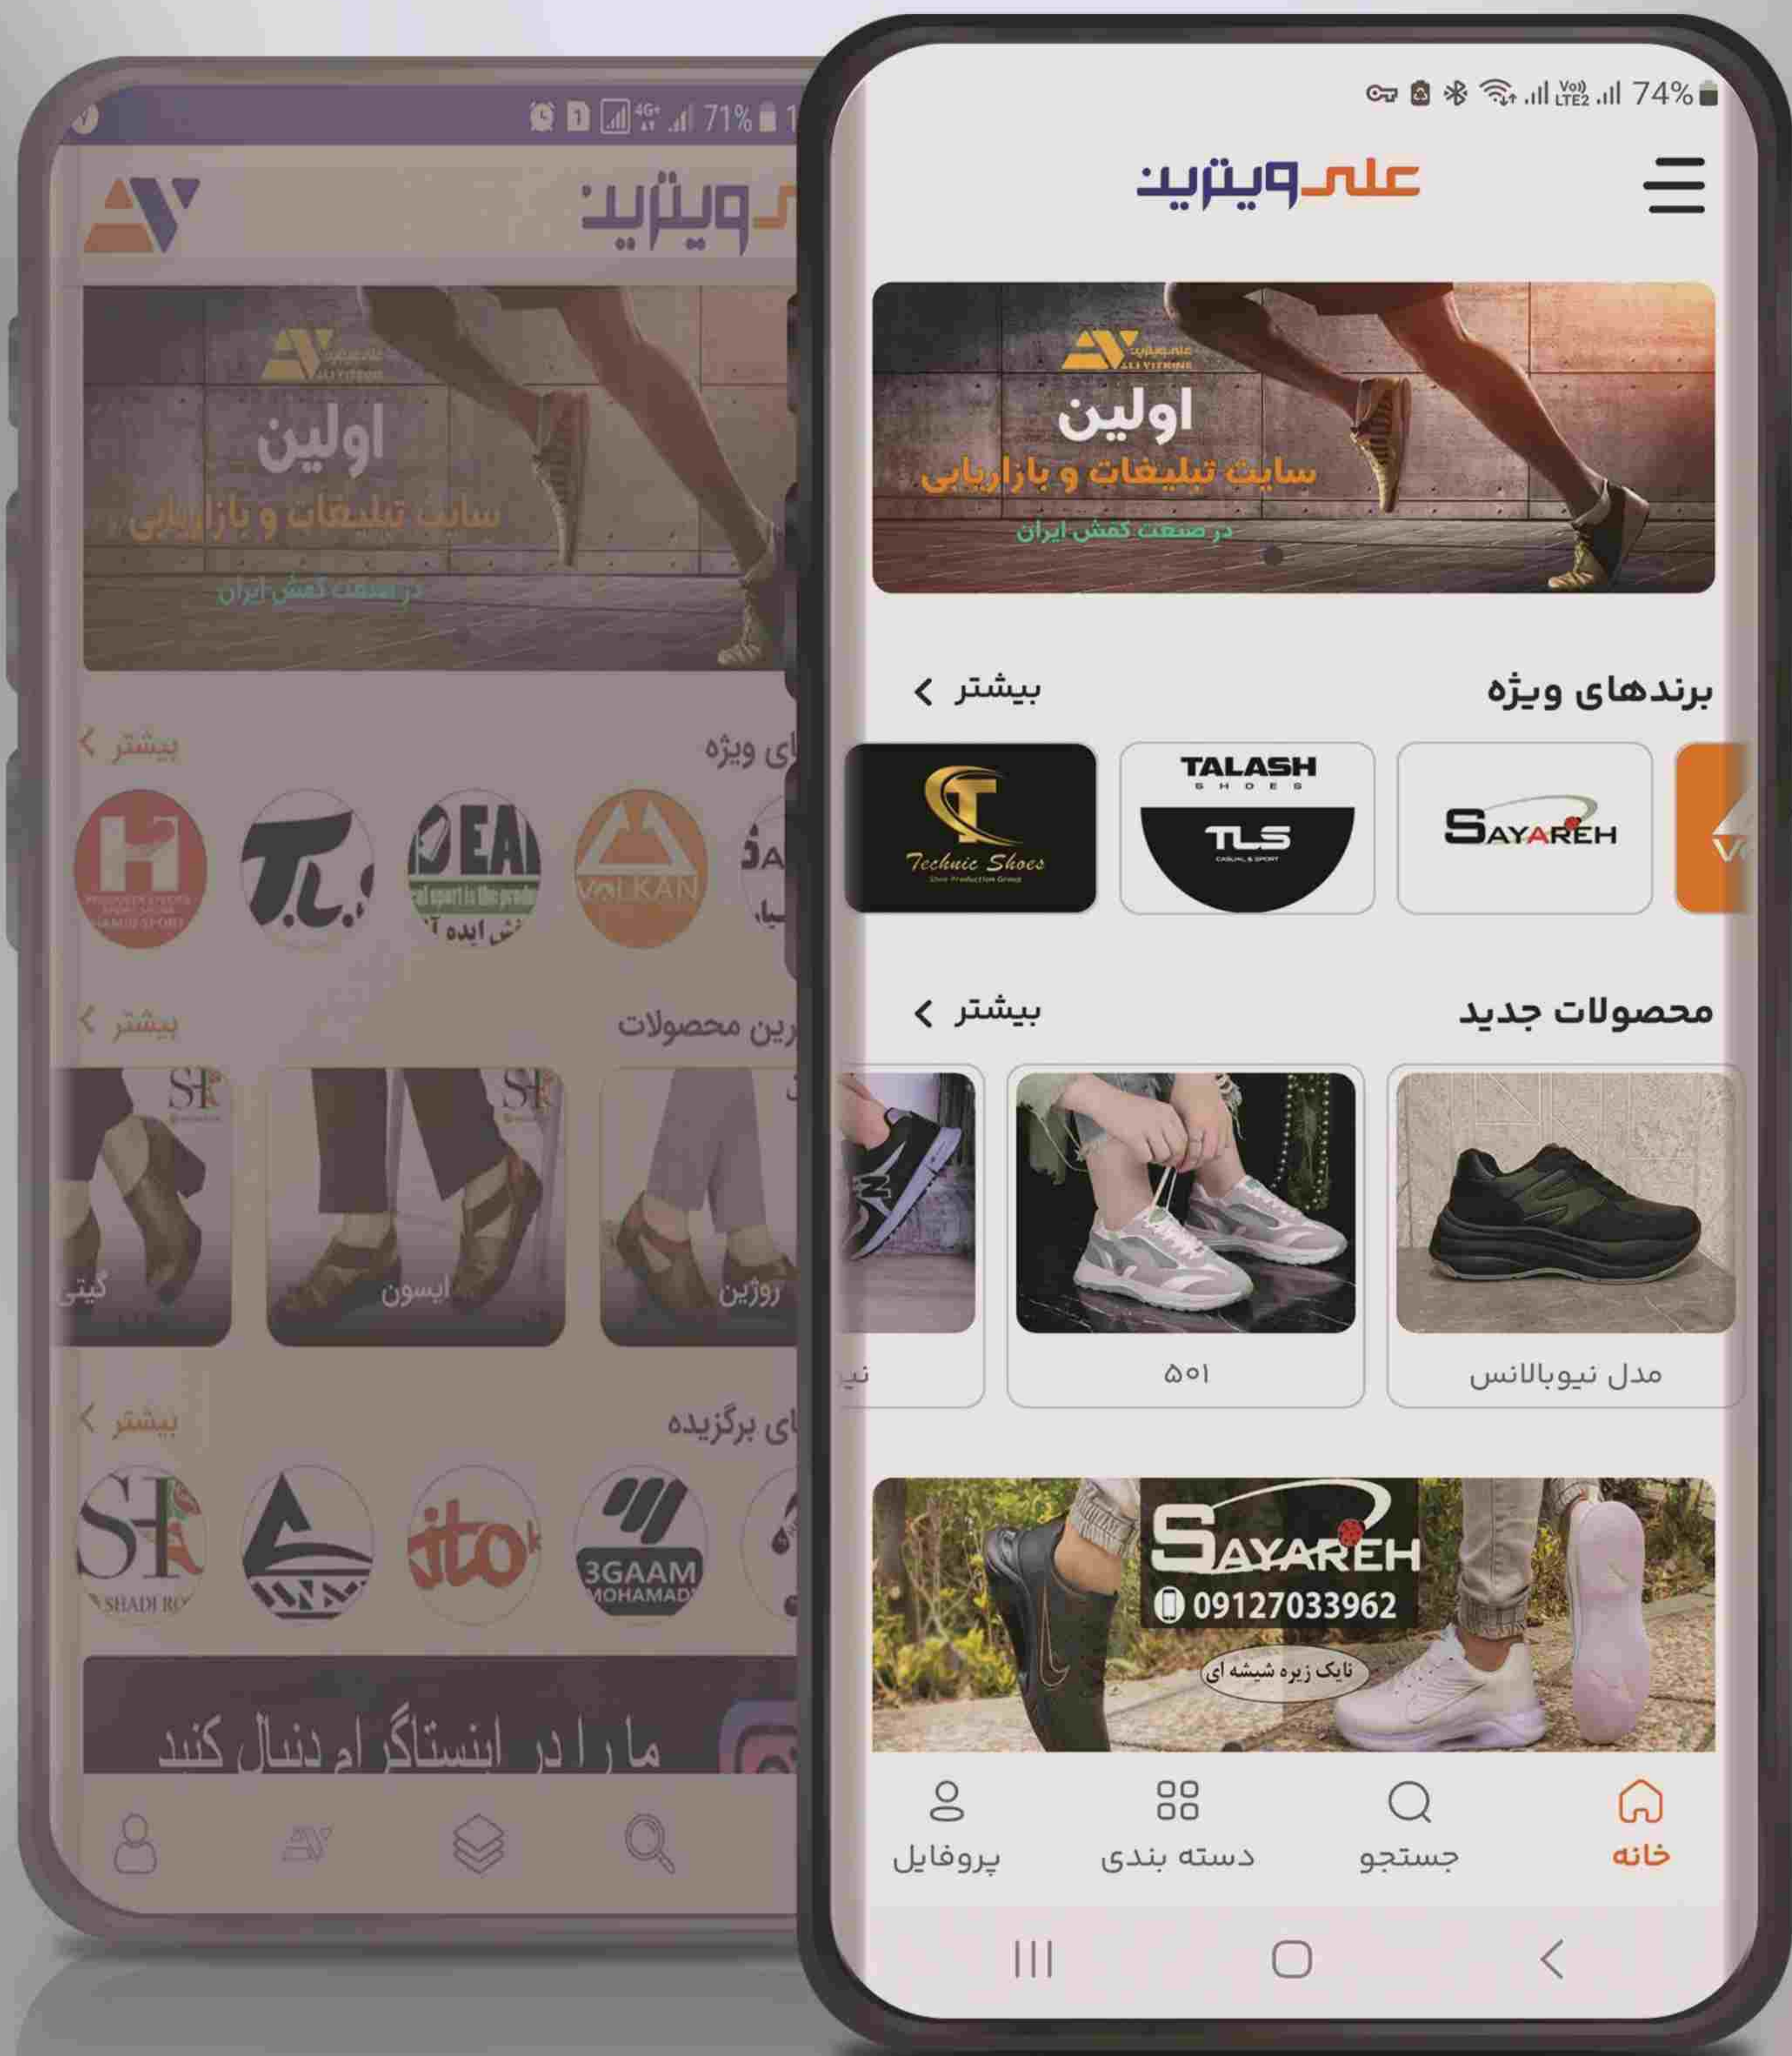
71%

ویترین

اولین
سایت تبلیغات و بازاریابی
در صنعت کفش ایران

بیشتر
ای ویژه

VOLKAN

بیشتر
رین محصولات

گیتی
ایسون
روژین

بیشتر
ای برگزیده

SHADI RO
3GAAM MOHAMADI

ما را در اینستاگرام دنبال کنید

74%

علی ویترین

ALI VITRINE
اولین
سایت تبلیغات و بازاریابی
در صنعت کفش ایران

برندهای ویژه
بیشتر

Technic Shoes
TALASH SHOES
TLS
SAYAREH

محصولات جدید
بیشتر

مدل نیوبالانس
۵۰۱
نی

SAYAREH
09127033962
نایک زیره شیشه ای

خانه
جستجو
دسته بندی
پروفایل